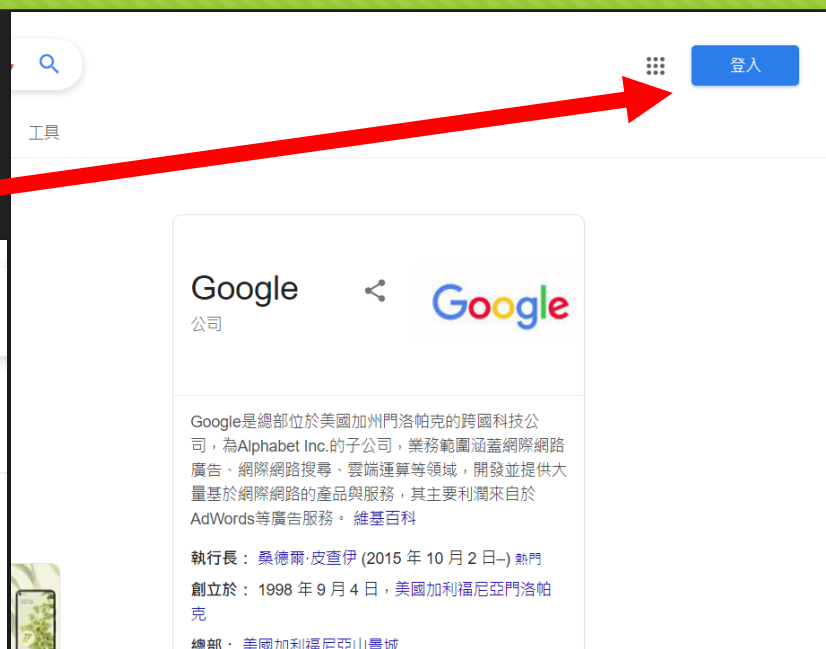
登入

工具

Google
公司

Google

Google是總部位於美國加州門洛帕克的跨國科技公司，為Alphabet Inc.的子公司，業務範圍涵蓋網際網路廣告、網際網路搜尋、雲端運算等領域，開發並提供大量基於網際網路的產品與服務，其主要利潤來自於AdWords等廣告服務。 維基百科

執行長： 桑德爾·皮查伊 (2015 年 10 月 2 日–) 熱門

創立於： 1998 年 9 月 4 日，美國加利福尼亞門洛帕克

總部： 美國加利福尼亞山景城